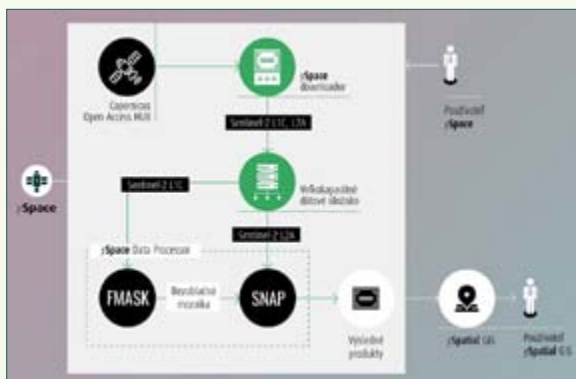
Copernicus Open Access HUB

ySpace downloader

Používateľ ySpace

Sentinel-2 L1C, L2A

ySpace

Sentinel-2 L1C

Veľkokapacitné dátové úložisko

ySpace Data Processor

Sentinel-2 L2A

FMASK

Bezoblačná mozaika

SNAP

Výsledné produkty

ySpatial GIS

Používateľ ySpatial GIS